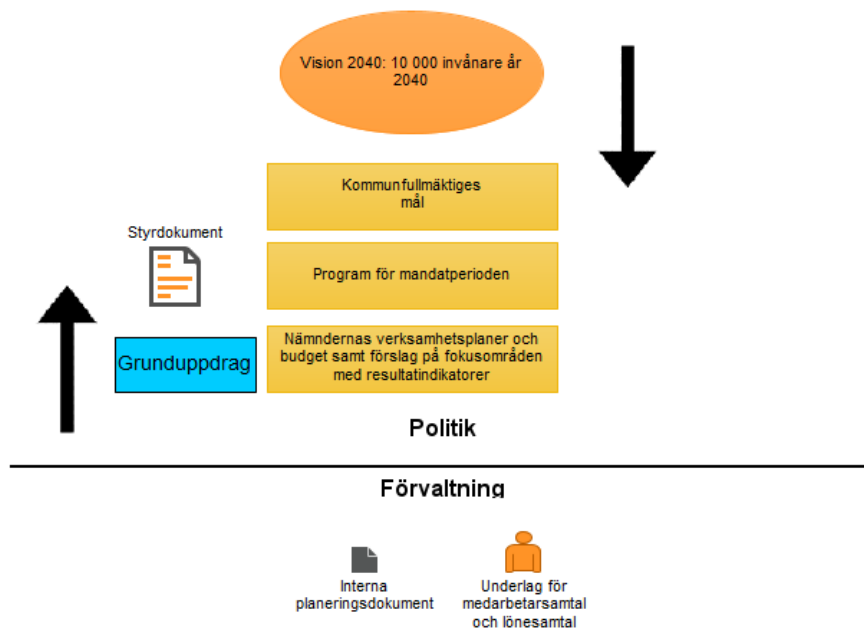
Vision 2040: 10 000 invånare år 2040

Kommunfullmäktiges mål

Styrdokument

Program för mandatperioden

Grunduppdrag

Nämndernas verksamhetsplaner och budget samt förslag på fokusområden med resultatindikatorer

Politik

Förvaltning

Interna planeringsdokument

Underlag för medarbetarsamtal och lönesamtal